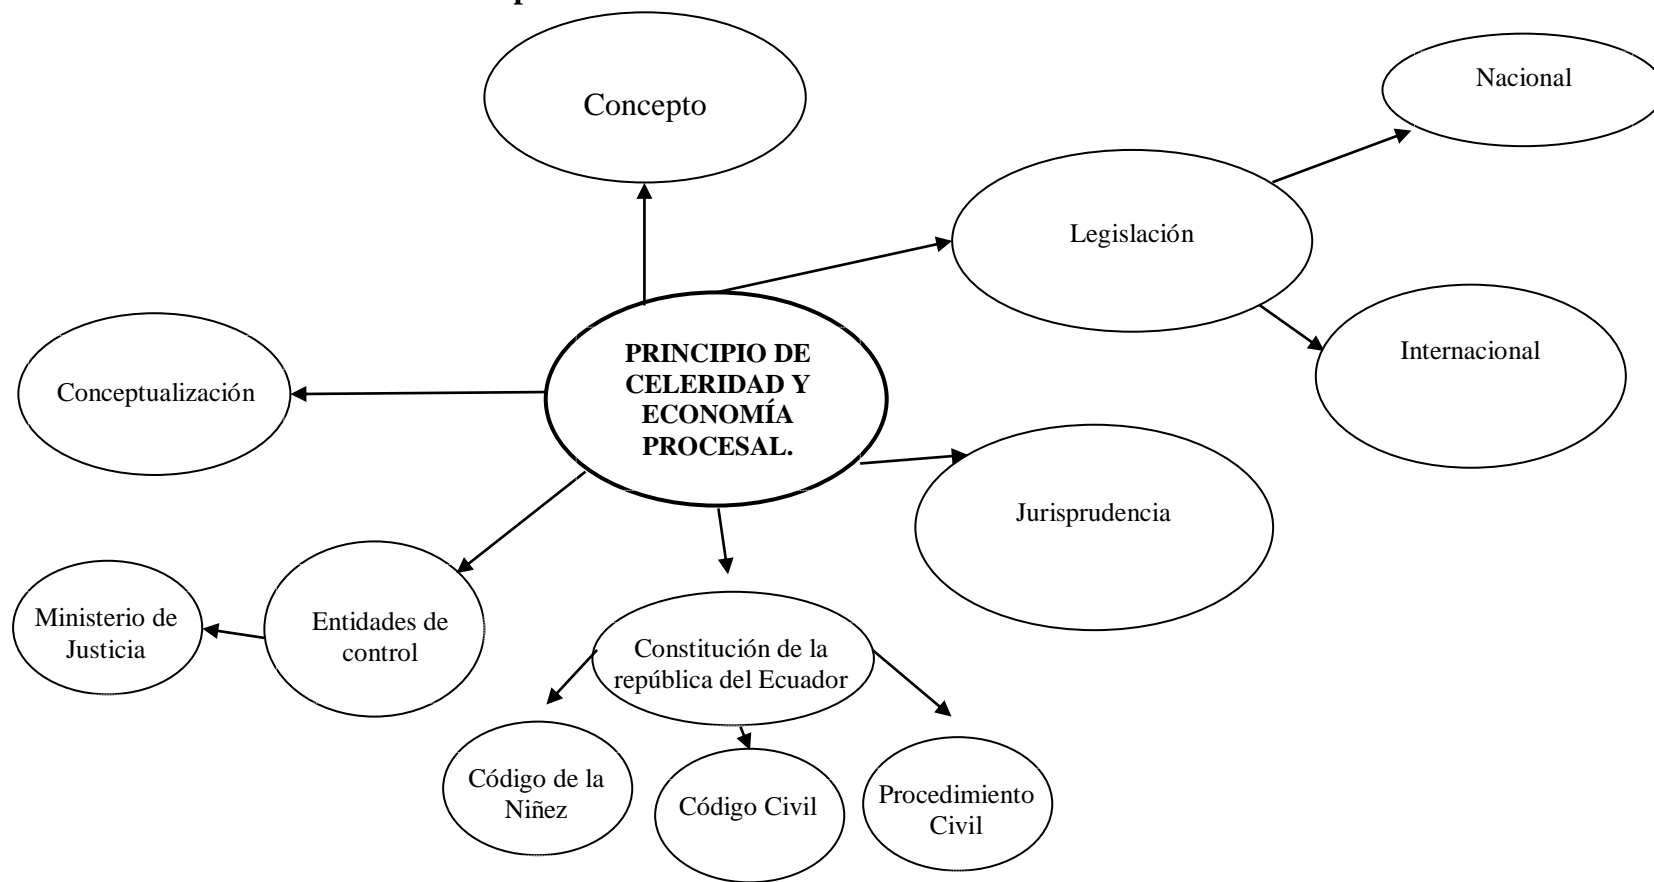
Concepto

Nacional

Legislación

Internacional

PRINCIPIO DE CELERIDAD Y ECONOMÍA PROCESAL.

Conceptualización

Jurisprudencia

Ministerio de Justicia

Entidades de control

Constitución de la república del Ecuador

Código de la Niñez

Código Civil

Procedimiento Civil